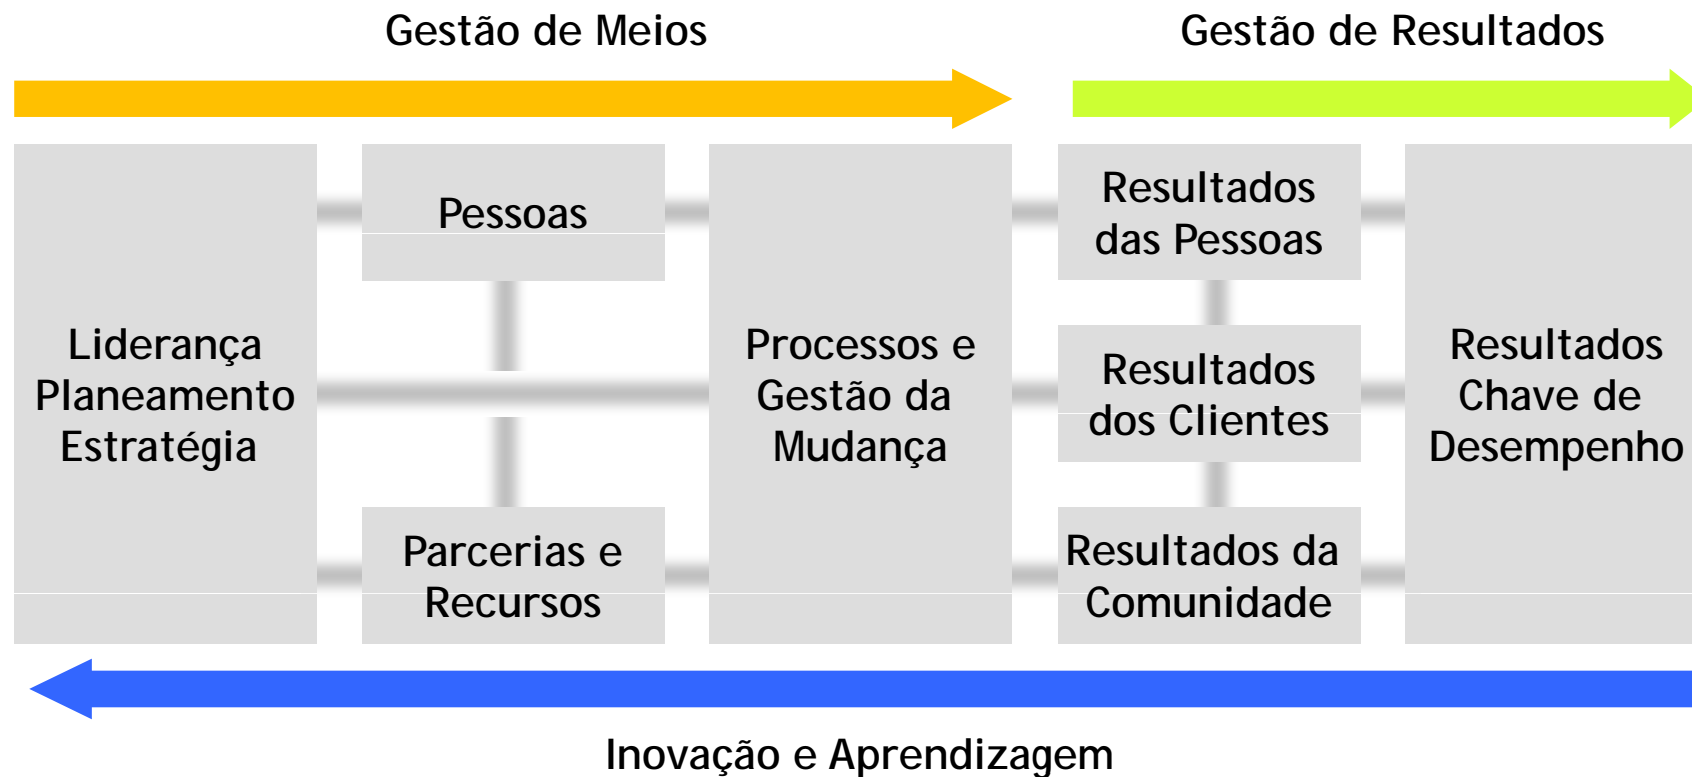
Gestão de Meios

Gestão de Resultados

Liderança Planeamento Estratégia

Pessoas

Parcerias e Recursos

Processos e Gestão da Mudança

Resultados das Pessoas

Resultados dos Clientes

Resultados da Comunidade

Resultados Chave de Desempenho

Inovação e Aprendizagem